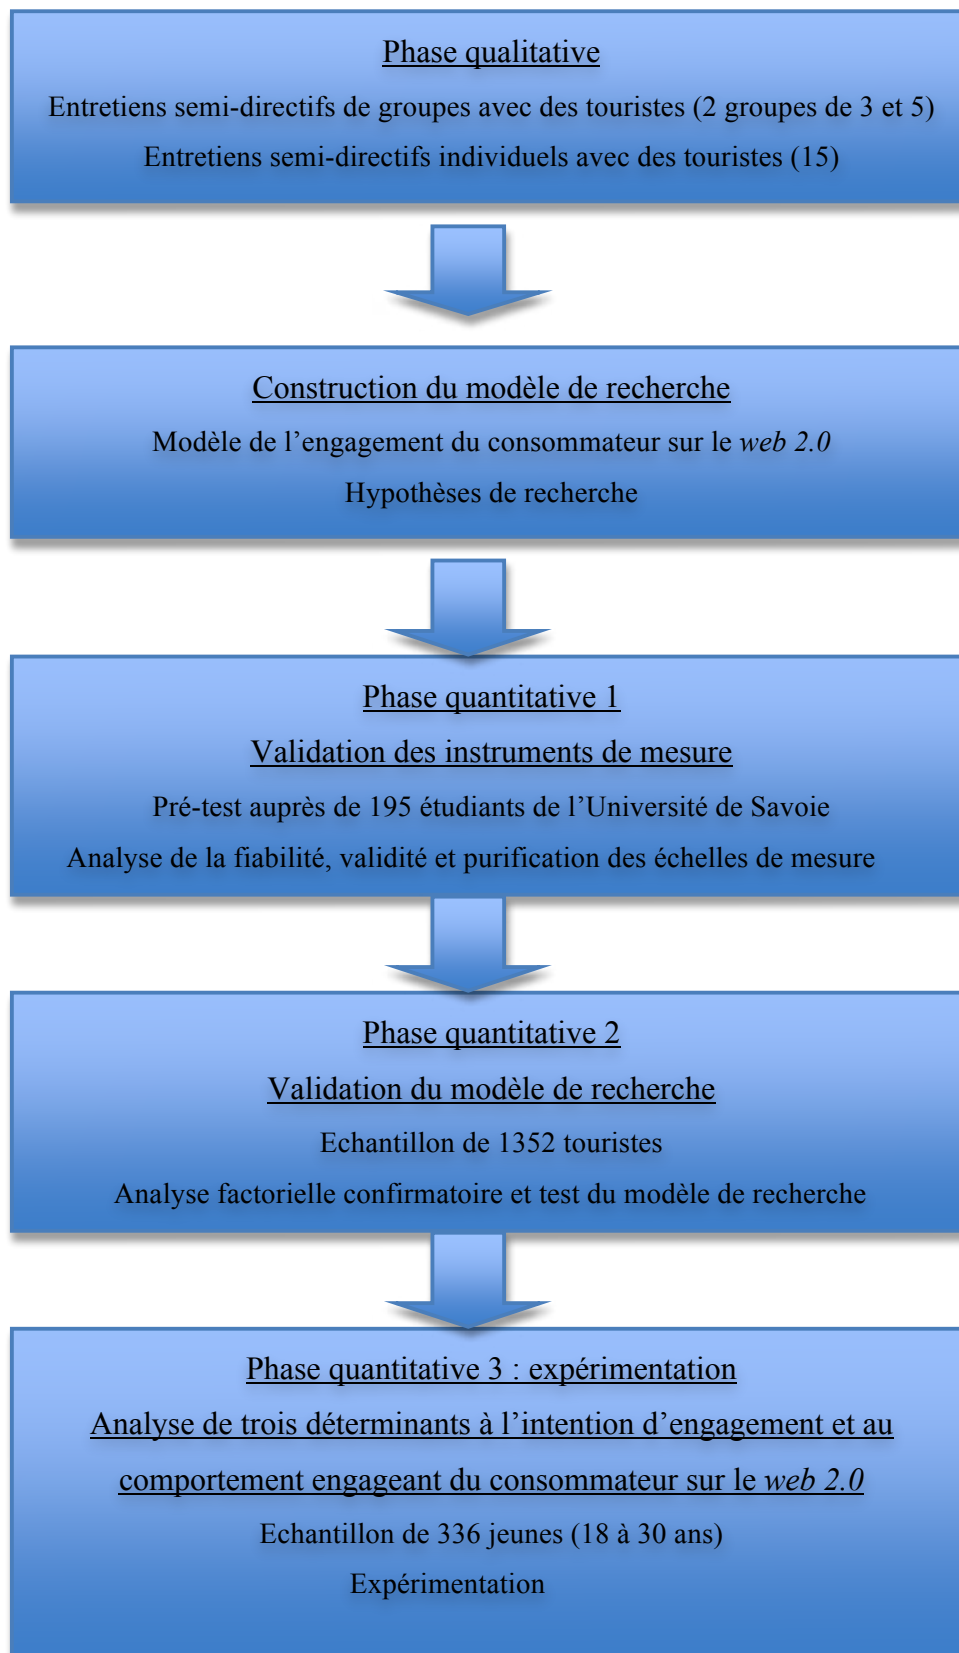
Phase qualitative

Entretiens semi-directifs de groupes avec des touristes (2 groupes de 3 et 5)

Entretiens semi-directifs individuels avec des touristes (15)

Construction du modèle de recherche

Modèle de l’engagement du consommateur sur le web 2.0

Hypothèses de recherche

Phase quantitative 1

Validation des instruments de mesure

Pré-test auprès de 195 étudiants de l’Université de Savoie

Analyse de la fiabilité, validité et purification des échelles de mesure

Phase quantitative 2

Validation du modèle de recherche

Echantillon de 1352 touristes

Analyse factorielle confirmatoire et test du modèle de recherche

Phase quantitative 3 : expérimentation

Analyse de trois déterminants à l’intention d’engagement et au comportement engageant du consommateur sur le web 2.0

Echantillon de 336 jeunes (18 à 30 ans)

Expérimentation